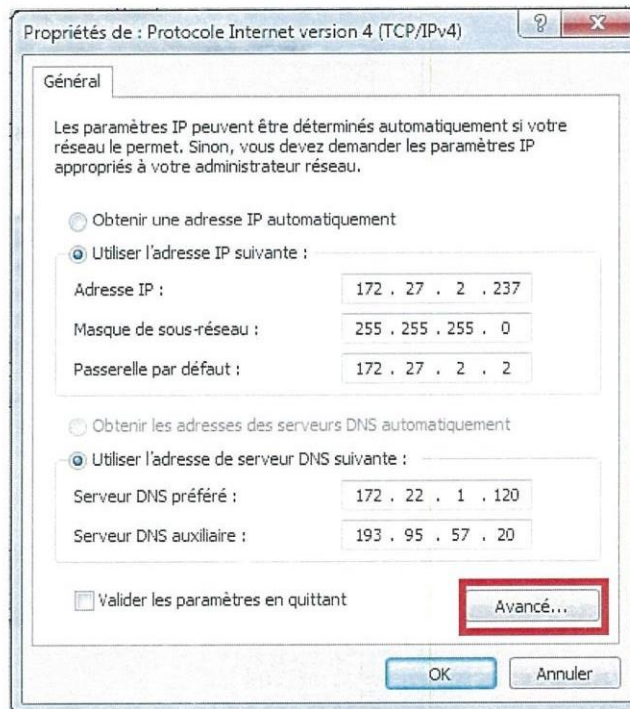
Propriétés de : Protocole Internet version 4 (TCP/IPv4)

?

X

Général

Les paramètres IP peuvent être déterminés automatiquement si votre réseau le permet. Sinon, vous devez demander les paramètres IP appropriés à votre administrateur réseau.

Obtenir une adresse IP automatiquement

Utiliser l'adresse IP suivante :

Adresse IP : 172 . 27 . 2 . 237

Masque de sous-réseau : 255 . 255 . 255 . 0

Passerelle par défaut : 172 . 27 . 2 . 2

Obtenir les adresses des serveurs DNS automatiquement

Utiliser l'adresse de serveur DNS suivante :

Serveur DNS préféré : 172 . 22 . 1 . 120

Serveur DNS auxiliaire : 193 . 95 . 57 . 20

Valider les paramètres en quittant

Avancé...

OK

Annuler